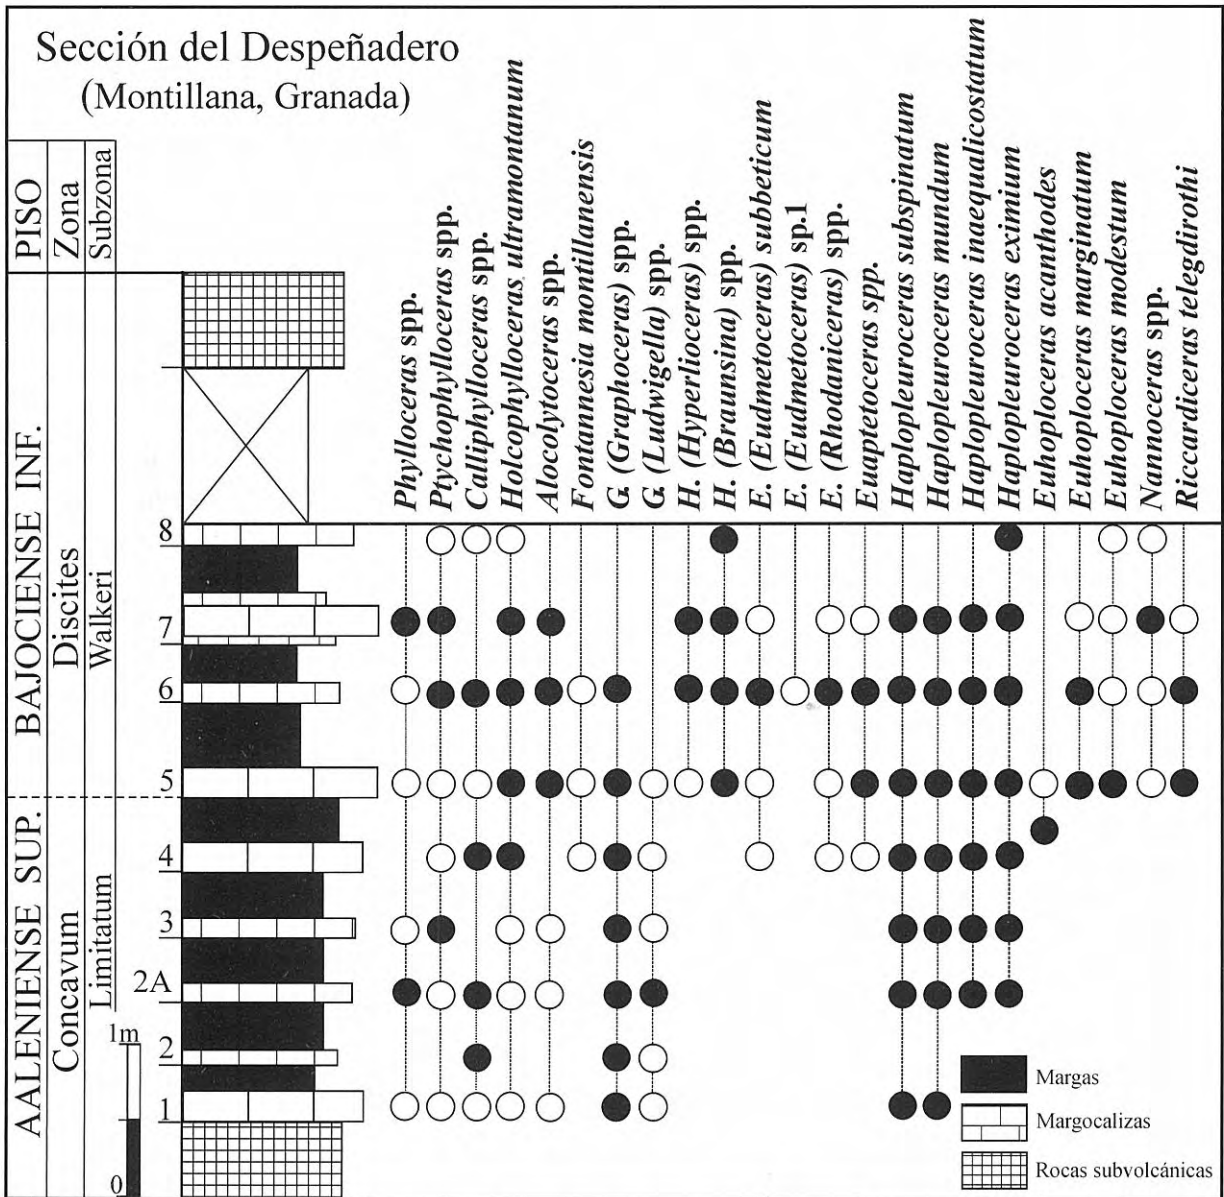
Sección del Despeñadero
(Montillana, Granada)

PISO
Zona
Subzona

BAJOCIENSE INF.
Discites
Walkeri

AALENIENSE SUP.
Concavum
Limitatum

Phylloceras spp.
Ptychophylloceras spp.
Calliphylloceras spp.
Holcophylloceras ultramontanum
Alocolytoceras spp.
Fontannesia montillanensis
G. (Graphoceras) spp.
G. (Ludwigella) spp.
H. (Hyperlioceras) spp.
H. (Braunsina) spp.
E. (Eudmetoceras) subbeticum
E. (Eudmetoceras) sp.1
E. (Rhodaniceras) spp.
Euaptetoceras spp.
Haplopleuroceras subspinatum
Haplopleuroceras mundum
Haplopleuroceras inaequalicostatum
Haplopleuroceras eximium
Euhoploceras acanthodes
Euhoploceras marginatum
Euhoploceras modestum
Nannoceras spp.
Riccardiceras telegdirothi

8
7
6
5
4
3
2A
2
1

1m
0

Margas
Margocalizas
Rocas subvolcánicas